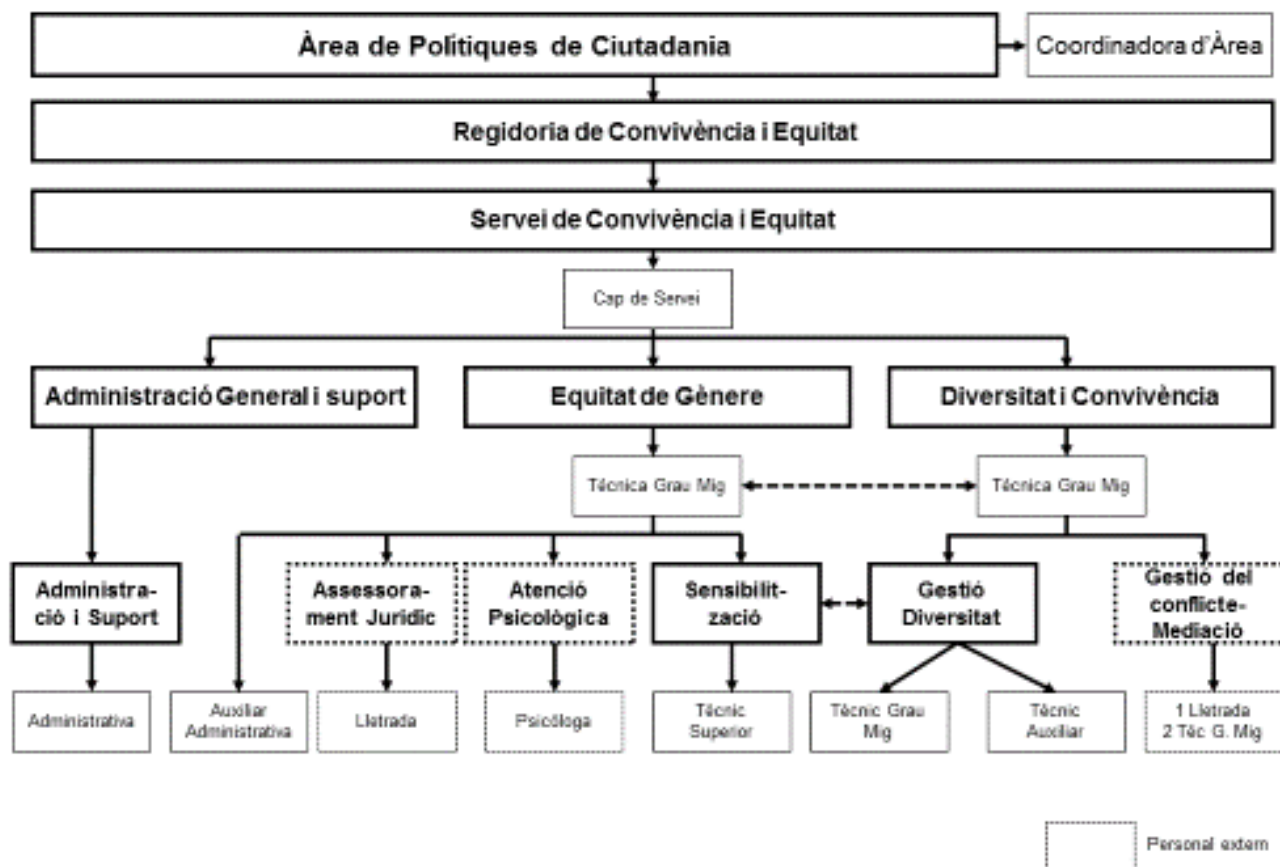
Àrea de Polítiques de Ciutadania

Coordinadora d'Àrea

Regidoria de Convivència i Equitat

Servei de Convivència i Equitat

Cap de Servei

Administració General i suport

Equitat de Gènere

Diversitat i Convivència

Tècnica Grau Mig

Tècnica Grau Mig

Administració i Suport

Assessorament Juridic

Atenció Psicològica

Sensibilització

Gestió Diversitat

Gestió del conflicte-Mediació

Administrativa

Auxiliar Administrativa

Lletrada

Psicòloga

Tècnic Superior

Tècnic Grau Mig

Tècnic Auxiliar

1 Lletrada
2 Tèc. G. Mig

Personal extern